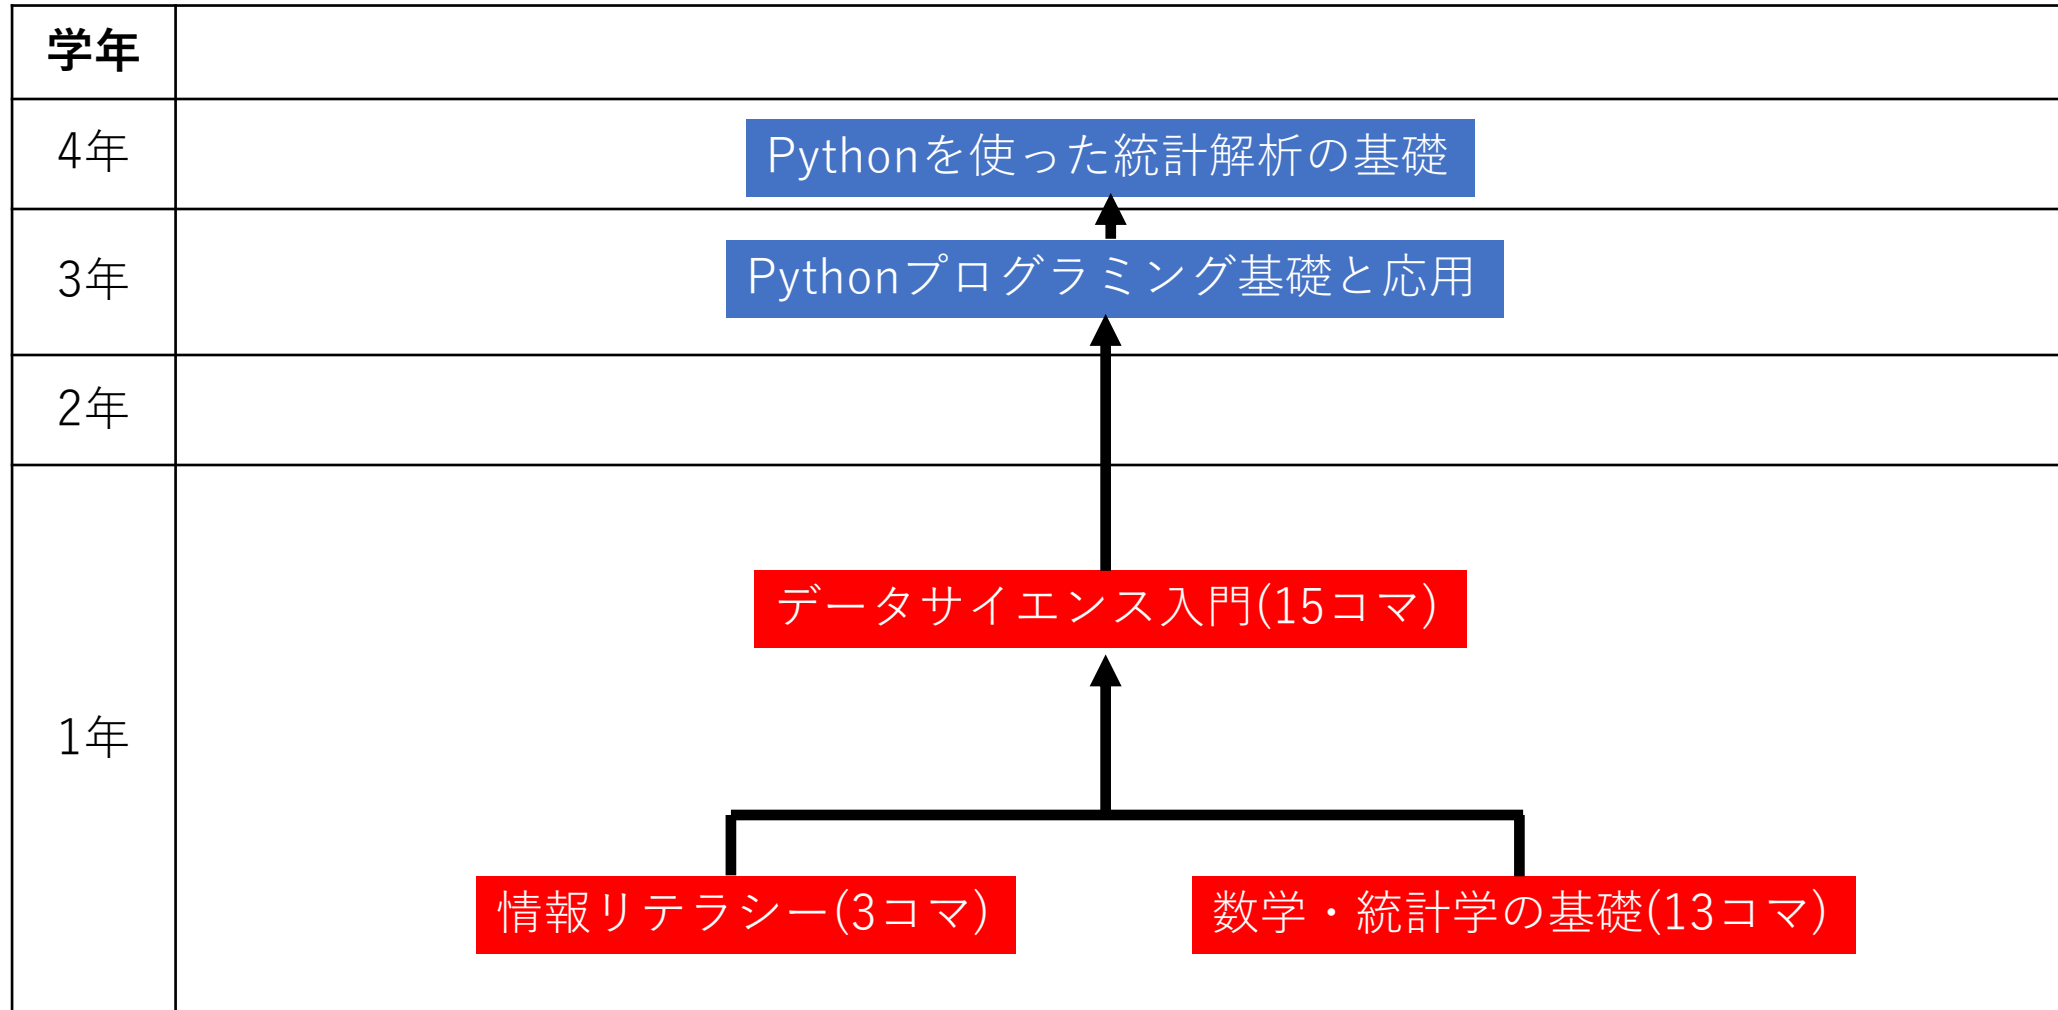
| 学年 | |
|---|---|
| 4年 | Pythonを使った統計解析の基礎 |
| 3年 | Pythonプログラミング基礎と応用 |
| 2年 | |
| 1年 | データサイエンス入門(15コマ)<br>情報リテラシー(3コマ)<br>数学・統計学の基礎(13コマ) |